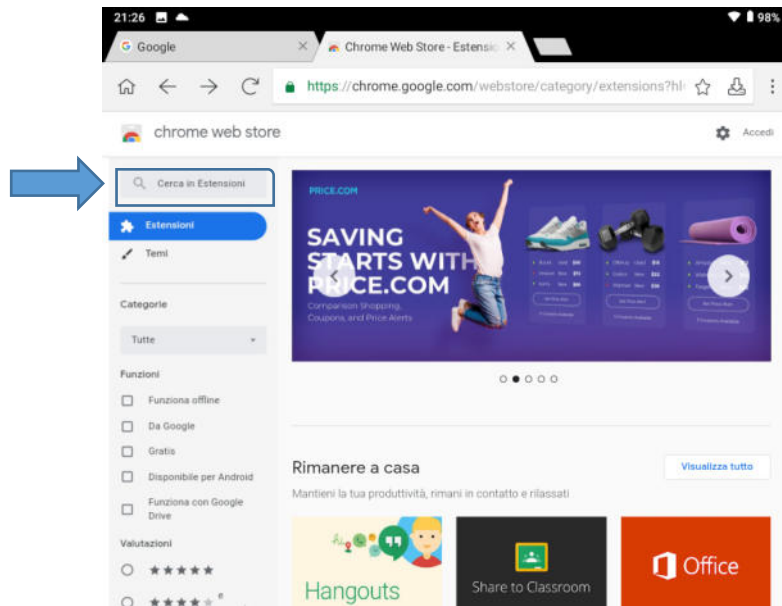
21:26 98%

Google

Chrome Web Store - Estensio

https://chrome.google.com/webstore/category/extensions?hl

chrome web store

Accedi

Cerca in Estensioni

Estensioni

Temi

Categorie

Tutte

Funzioni

Funziona offline

Da Google

Gratis

Disponibile per Android

Funziona con Google Drive

Valutazioni

★★★★★

★★★★

PRICE.COM

SAVING STARTS WITH PRICE.COM

Comparison Shopping, Coupons, and Price Alerts

Rimanere a casa

Visualizza tutto

Mantieni la tua produttività, rimani in contatto e rilassati

Hangouts

Share to Classroom

Office